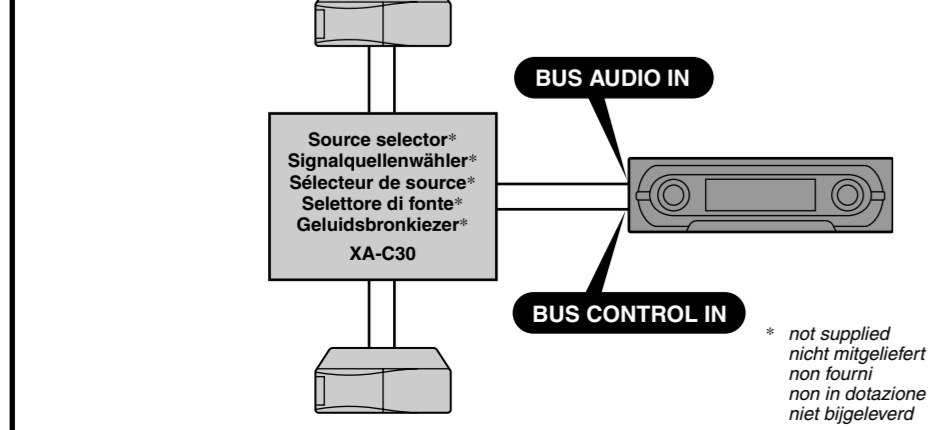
BUS AUDIO IN

Source selector*
Signalquellenwähler*
Sélecteur de source*
Selettore di fonte*
Geluidsbronkiezer*
XA-C30

BUS CONTROL IN

* not supplied
nicht mitgeliefert
non fourni
non in dotazione
niet bijgeleverd